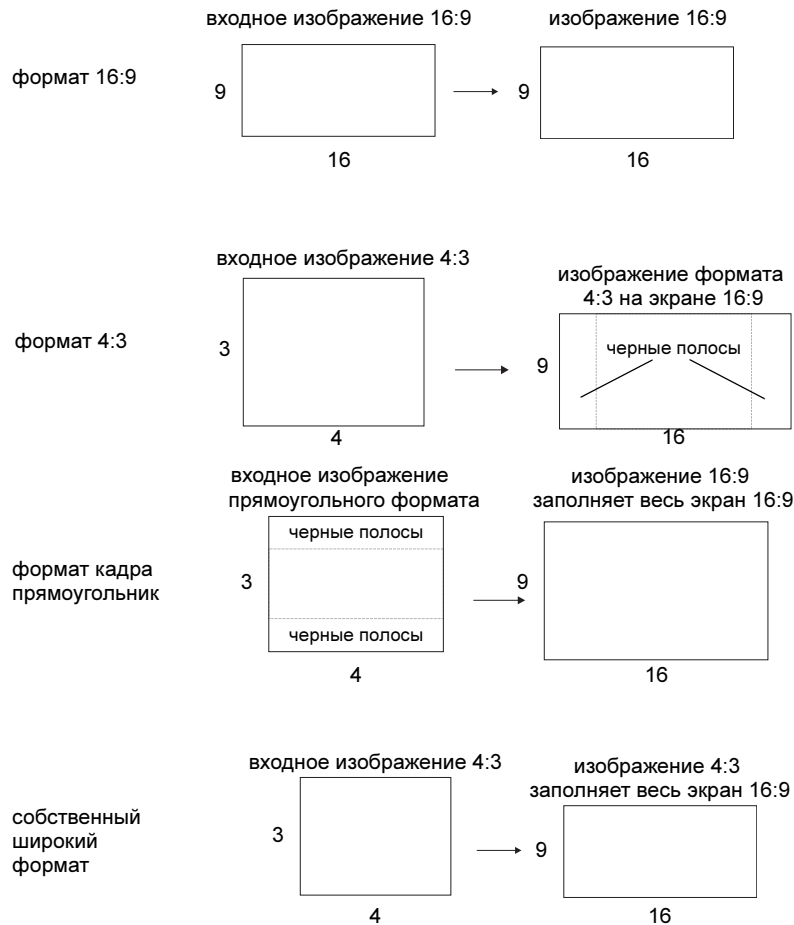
формат 16:9

входное изображение 16:9

9

16

изображение 16:9

9

16

формат 4:3

входное изображение 4:3

3

4

изображение формата 4:3 на экране 16:9

9

черные полосы

16

формат кадра прямоугольник

входное изображение прямоугольного формата

черные полосы

3

черные полосы

4

изображение 16:9 заполняет весь экран 16:9

9

16

собственный широкий формат

входное изображение 4:3

3

4

изображение 4:3 заполняет весь экран 16:9

9

16